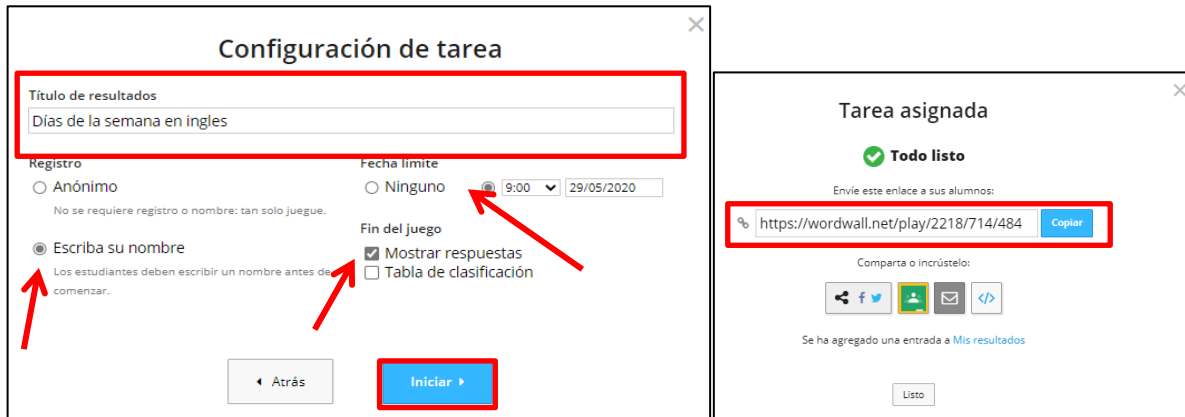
Configuración de tarea

×

Título de resultados

Días de la semana en ingles

Registro

Anónimo

No se requiere registro o nombre: tan solo juegue.

Escriba su nombre

Los estudiantes deben escribir un nombre antes de comenzar.

Fecha límite

Ninguno

9:00 29/05/2020

Fin del juego

Mostrar respuestas

Tabla de clasificación

◂ Atrás

Iniciar ▸

Tarea asignada

×

Todo listo

Envíe este enlace a sus alumnos:

https://wordwall.net/play/2218/714/484

Copiar

Comparta o incrústelo:

f

Se ha agregado una entrada a Mis resultados

Listo